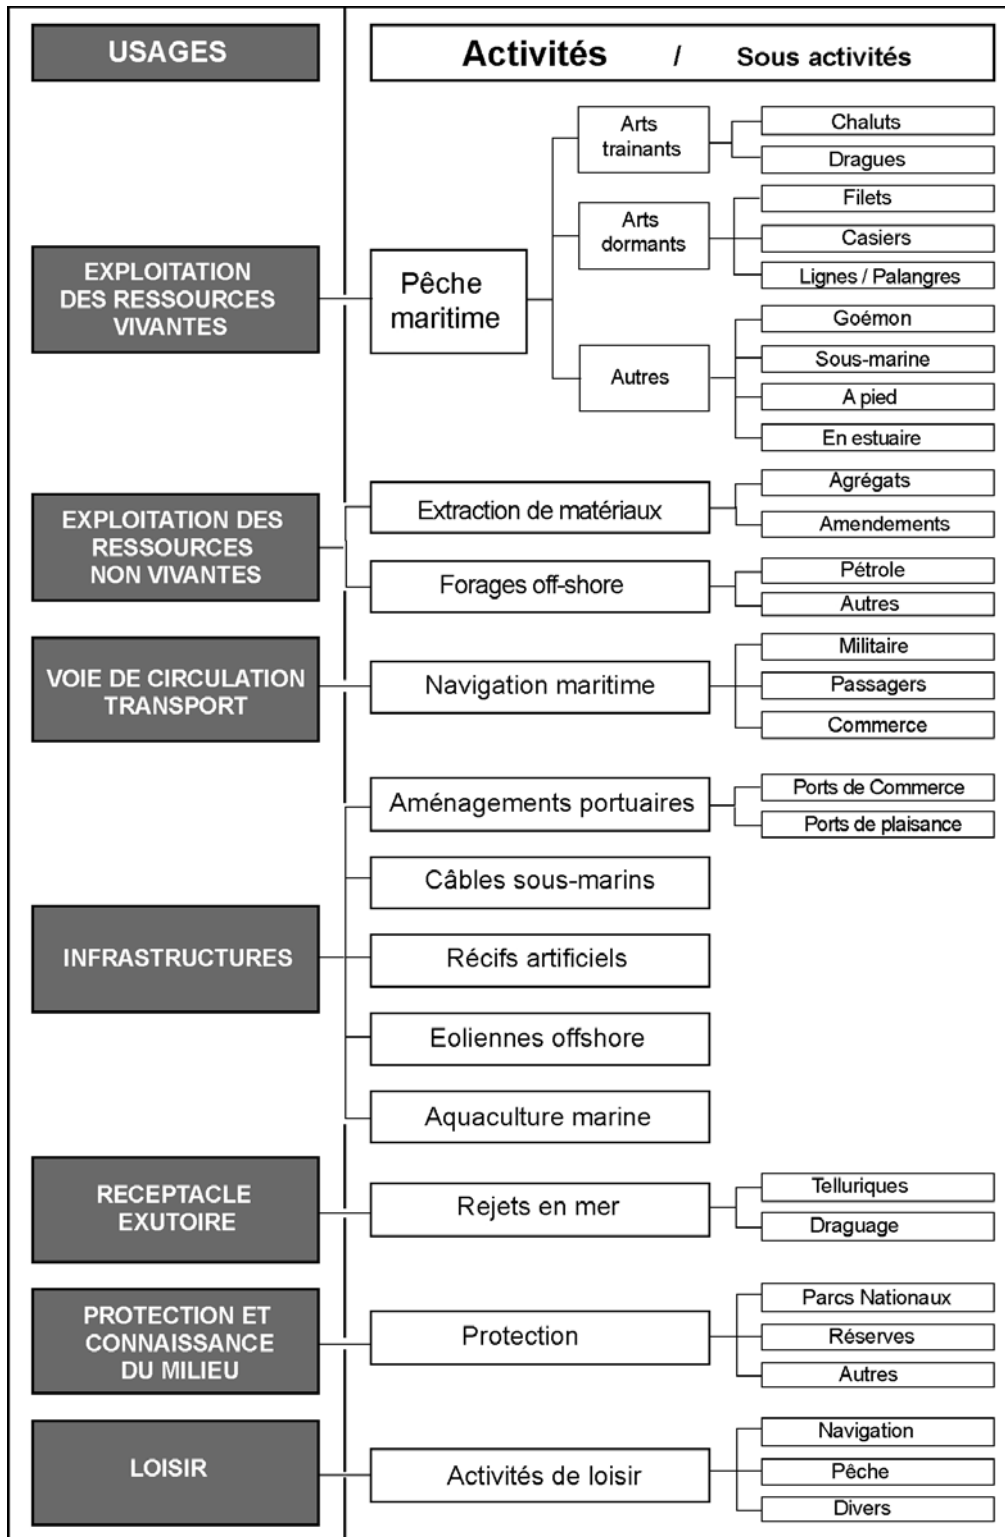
USAGES

Activités / Sous activités

EXPLOITATION DES RESSOURCES VIVANTES

Pêche maritime

Arts trainants

Chaluts

Dragues

Arts dormants

Filets

Casiers

Lignes / Palangres

Autres

Goémon

Sous-marine

A pied

En estuaire

EXPLOITATION DES RESSOURCES NON VIVANTES

Extraction de matériaux

Agrégats

Amendements

Forages off-shore

Pétrole

Autres

VOIE DE CIRCULATION TRANSPORT

Navigation maritime

Militaire

Passagers

Commerce

INFRASTRUCTURES

Aménagements portuaires

Ports de Commerce

Ports de plaisance

Câbles sous-marins

Récifs artificiels

Eoliennes offshore

Aquaculture marine

RECEPTACLE EXUTOIRE

Rejets en mer

Telluriques

Draguage

PROTECTION ET CONNAISSANCE DU MILIEU

Protection

Parcs Nationaux

Réserves

Autres

LOISIR

Activités de loisir

Navigation

Pêche

Divers